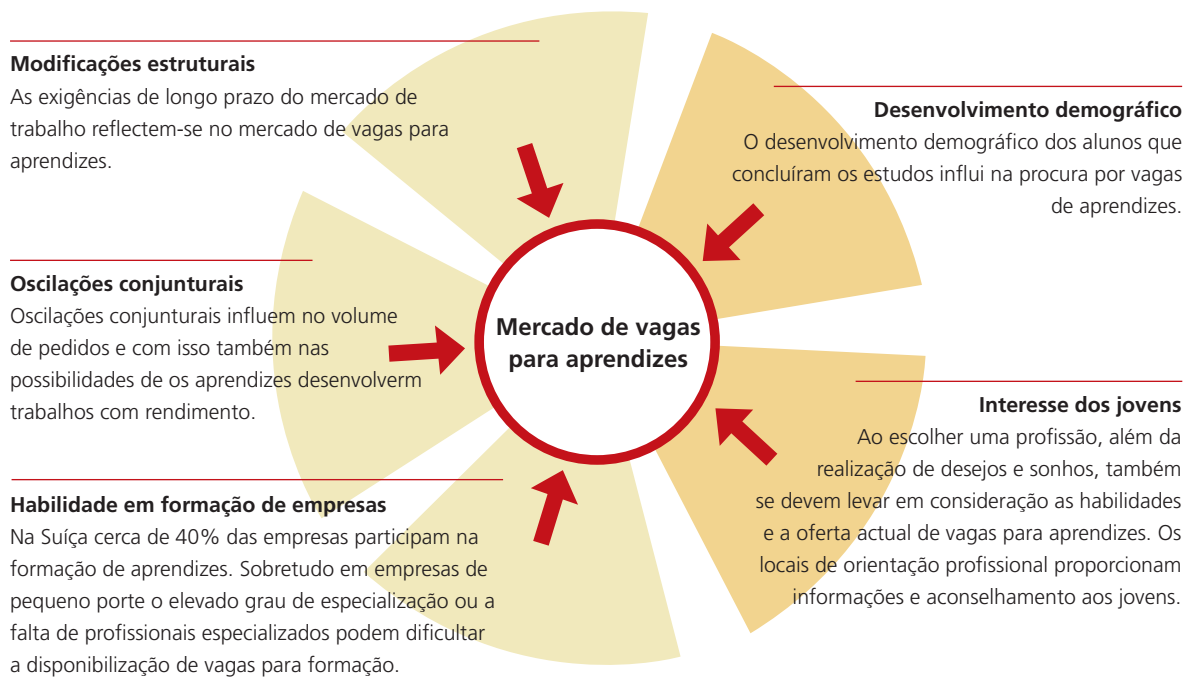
Modificações estruturais
As exigências de longo prazo do mercado de trabalho reflectem-se no mercado de vagas para aprendizes.

Desenvolvimento demográfico
O desenvolvimento demográfico dos alunos que concluíram os estudos influi na procura por vagas de aprendizes.

Oscilações conjunturais
Oscilações conjunturais influem no volume de pedidos e com isso também nas possibilidades de os aprendizes desenvolverm trabalhos com rendimento.

Mercado de vagas para aprendizes

Interesse dos jovens
Ao escolher uma profissão, além da realização de desejos e sonhos, também se devem levar em consideração as habilidades e a oferta actual de vagas para aprendizes. Os locais de orientação profissional proporcionam informações e aconselhamento aos jovens.

Habilidade em formação de empresas
Na Suíça cerca de 40% das empresas participam na formação de aprendizes. Sobretudo em empresas de pequeno porte o elevado grau de especialização ou a falta de profissionais especializados podem dificultar a disponibilização de vagas para formação.